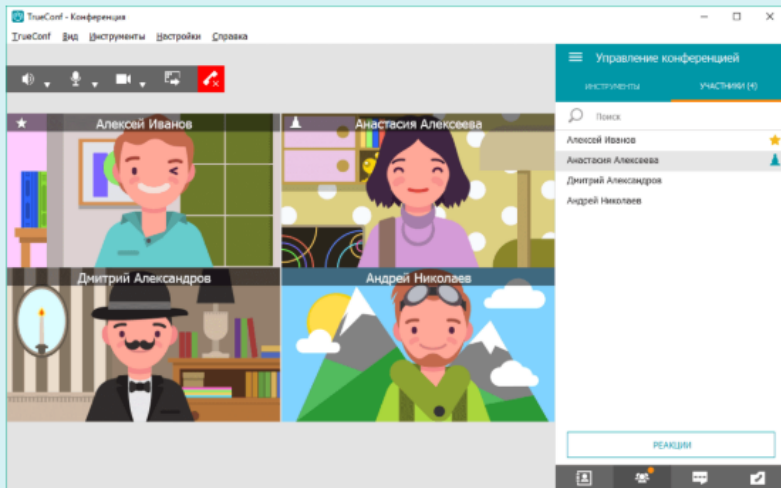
TrueConf - Конференция

TrueConf Вид Инструменты Настройки Справка

Алексей Иванов

Анастасия Алексеева

Дмитрий Александров

Андрей Николаев

Управление конференцией

ИНСТРУМЕНТЫ

УЧАСТНИКИ (4)

Поиск

Алексей Иванов

Анастасия Алексеева

Дмитрий Александров

Андрей Николаев

РЕАКЦИИ